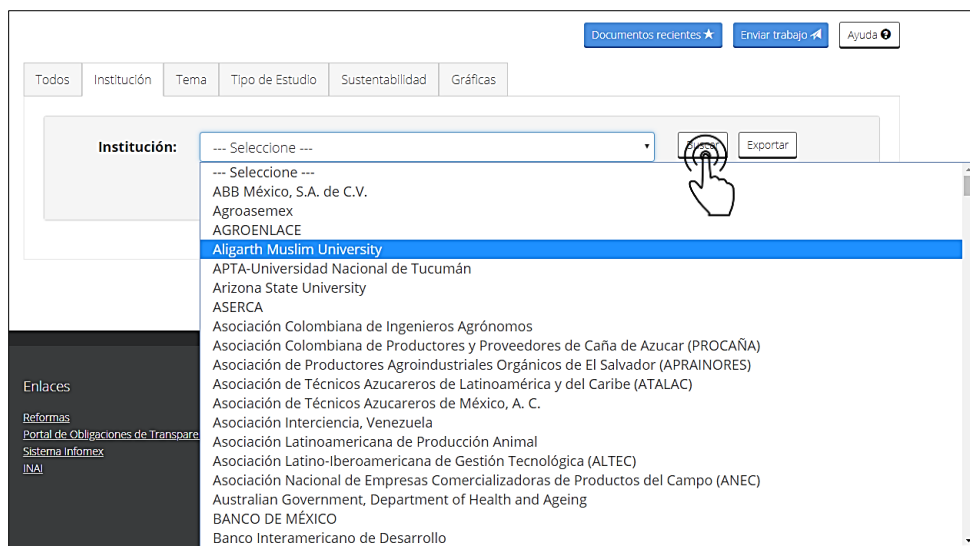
Documentos recientes ★ Enviar trabajo Ayuda

Todos | Institución | Tema | Tipo de Estudio | Sustentabilidad | Gráficas

Institución: --- Seleccione --- Buscar Exportar

--- Seleccione ---
ABB México, S.A. de C.V.
Agroasemex
AGROENLACE
Aligarth Muslim University
APTA-Universidad Nacional de Tucumán
Arizona State University
ASERCA
Asociación Colombiana de Ingenieros Agrónomos
Asociación Colombiana de Productores y Proveedores de Caña de Azucar (PROCAÑA)
Asociación de Productores Agroindustriales Orgánicos de El Salvador (APRAINORES)
Asociación de Técnicos Azucareros de Latinoamérica y del Caribe (ATALAC)
Asociación de Técnicos Azucareros de México, A. C.
Asociación Interciencia, Venezuela
Asociación Latinoamericana de Producción Animal
Asociación Latino-Iberoamericana de Gestión Tecnológica (ALTEC)
Asociación Nacional de Empresas Comercializadoras de Productos del Campo (ANEC)
Australian Government, Department of Health and Ageing
BANCO DE MÉXICO
Banco Interamericano de Desarrollo

Enlaces

Reformas
Portal de Obligaciones de Transpare
Sistema Infomex
INAI